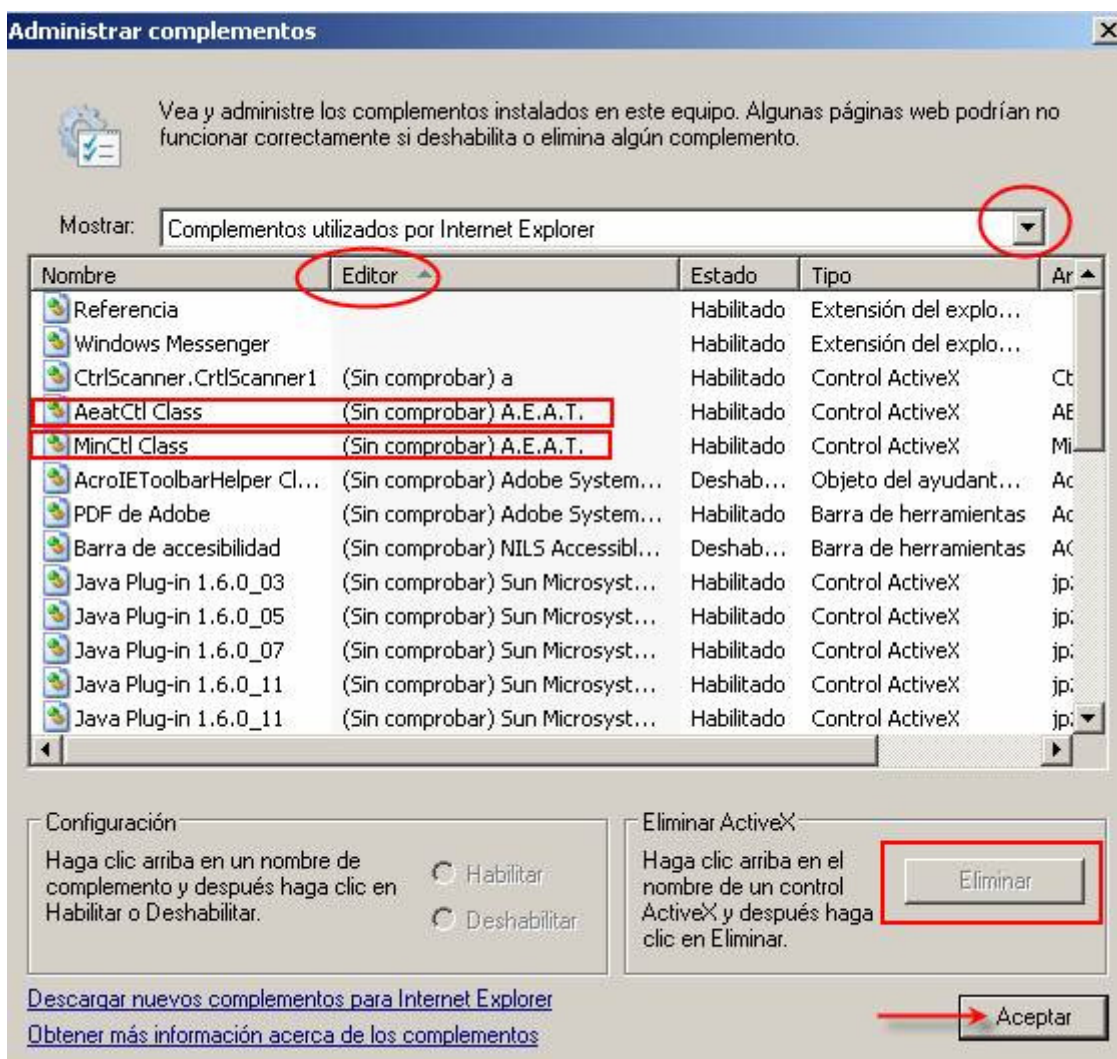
Administrar complementos

Vea y administre los complementos instalados en este equipo. Algunas páginas web podrían no funcionar correctamente si deshabilita o elimina algún complemento.

Mostrar: Complementos utilizados por Internet Explorer

| Nombre | Editor | Estado | Tipo | Ar |
|---|---|---|---|---|
| Referencia | | Habilitado | Extensión del explo... | |
| Windows Messenger | | Habilitado | Extensión del explo... | |
| CtrlScanner.CrtlScanner1 | (Sin comprobar) a | Habilitado | Control ActiveX | Ct |
| AeatCtl Class | (Sin comprobar) A.E.A.T. | Habilitado | Control ActiveX | AE |
| MinCtl Class | (Sin comprobar) A.E.A.T. | Habilitado | Control ActiveX | Mi |
| AcroIEToolbarHelper Cl... | (Sin comprobar) Adobe System... | Deshab... | Objeto del ayudant... | Ac |
| PDF de Adobe | (Sin comprobar) Adobe System... | Habilitado | Barra de herramientas | Ac |
| Barra de accesibilidad | (Sin comprobar) NILS Accessibl... | Deshab... | Barra de herramientas | AC |
| Java Plug-in 1.6.0_03 | (Sin comprobar) Sun Microsyst... | Habilitado | Control ActiveX | jp |
| Java Plug-in 1.6.0_05 | (Sin comprobar) Sun Microsyst... | Habilitado | Control ActiveX | jp |
| Java Plug-in 1.6.0_07 | (Sin comprobar) Sun Microsyst... | Habilitado | Control ActiveX | jp |
| Java Plug-in 1.6.0_11 | (Sin comprobar) Sun Microsyst... | Habilitado | Control ActiveX | jp |
| Java Plug-in 1.6.0_11 | (Sin comprobar) Sun Microsyst... | Habilitado | Control ActiveX | jp |

Configuración
Haga clic arriba en un nombre de complemento y después haga clic en Habilitar o Deshabilitar.
Habilitar
Deshabilitar

Eliminar ActiveX
Haga clic arriba en el nombre de un control ActiveX y después haga clic en Eliminar.
Eliminar

Descargar nuevos complementos para Internet Explorer
Obtener más información acerca de los complementos

Aceptar